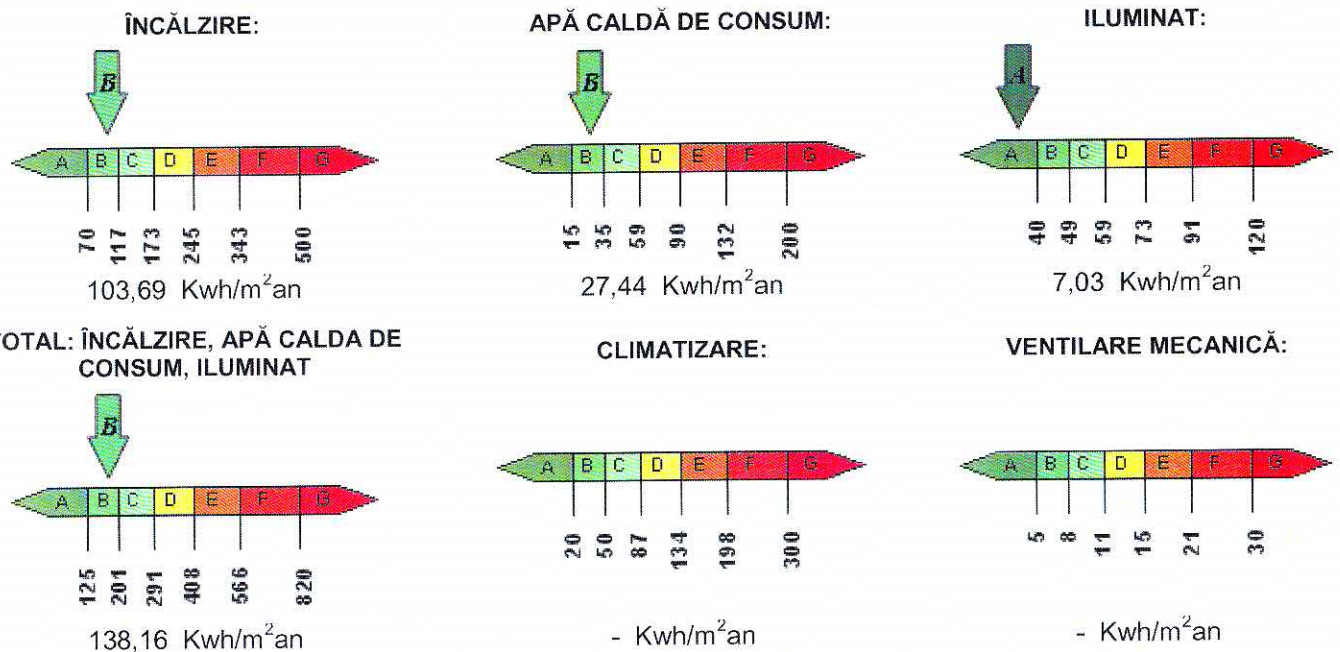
ÎNCĂLZIRE:

B

A B C D E F G

70 117 173 245 343 500

103,69 Kwh/m$^2$an

APĂ CALDĂ DE CONSUM:

B

A B C D E F G

15 35 59 90 132 200

27,44 Kwh/m$^2$an

ILUMINAT:

A

A B C D E F G

40 49 59 73 91 120

7,03 Kwh/m$^2$an

OTAL: ÎNCĂLZIRE, APĂ CALDA DE CONSUM, ILUMINAT

B

A B C D E F G

125 201 291 408 566 820

138,16 Kwh/m$^2$an

CLIMATIZARE:

A B C D E F G

20 50 87 134 198 300

- Kwh/m$^2$an

VENTILARE MECANICĂ:

A B C D E F G

5 8 11 15 21 30

- Kwh/m$^2$an